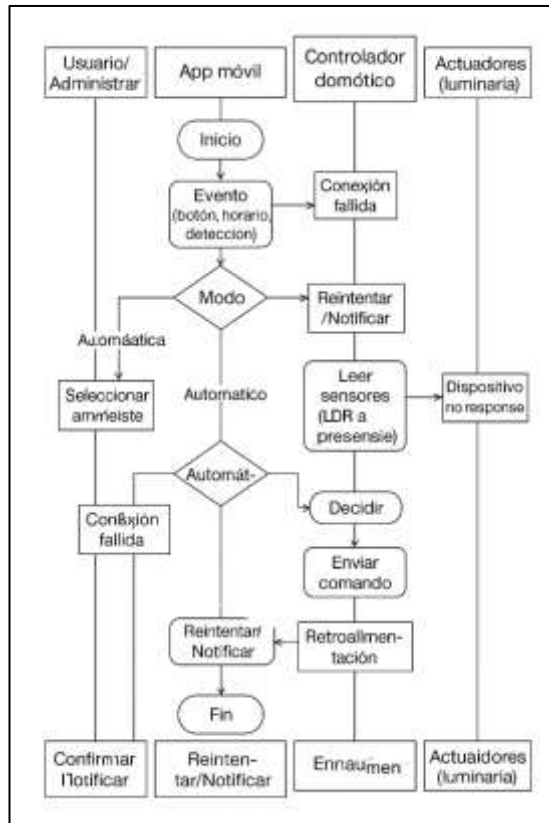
Usuario/ Administrar

App móvil

Controlador domótico

Actuadores (luminaria)

Inicio

Evento (botón, horario, deteccion)

Conexión fallida

Modo

Reintentar /Notificar

Automáatica

Seleccionar amrneiste

Automatico

Leer sensores (LDR a presensie)

Dispositivo no response

Automát-

Decidir

Conexión fallida

Enviar comando

Reintentar/ Notificar

Retroalimentación

Fin

Confirmar Notificar

Reintentar/Notificar

Ennaumen

Actuaidores (luminaria)